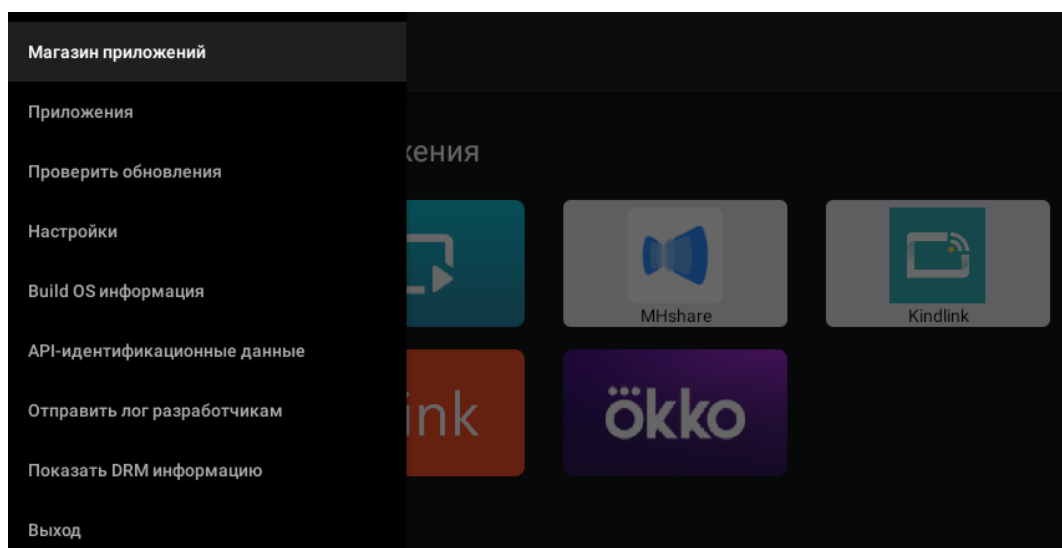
Магазин приложений

Приложения

Проверить обновления

Настройки

Build OS информация

API-идентификационные данные

Отправить лог разработчикам

Показать DRM информацию

Выход

жения

MHshare

Kindlink

ink

ökko